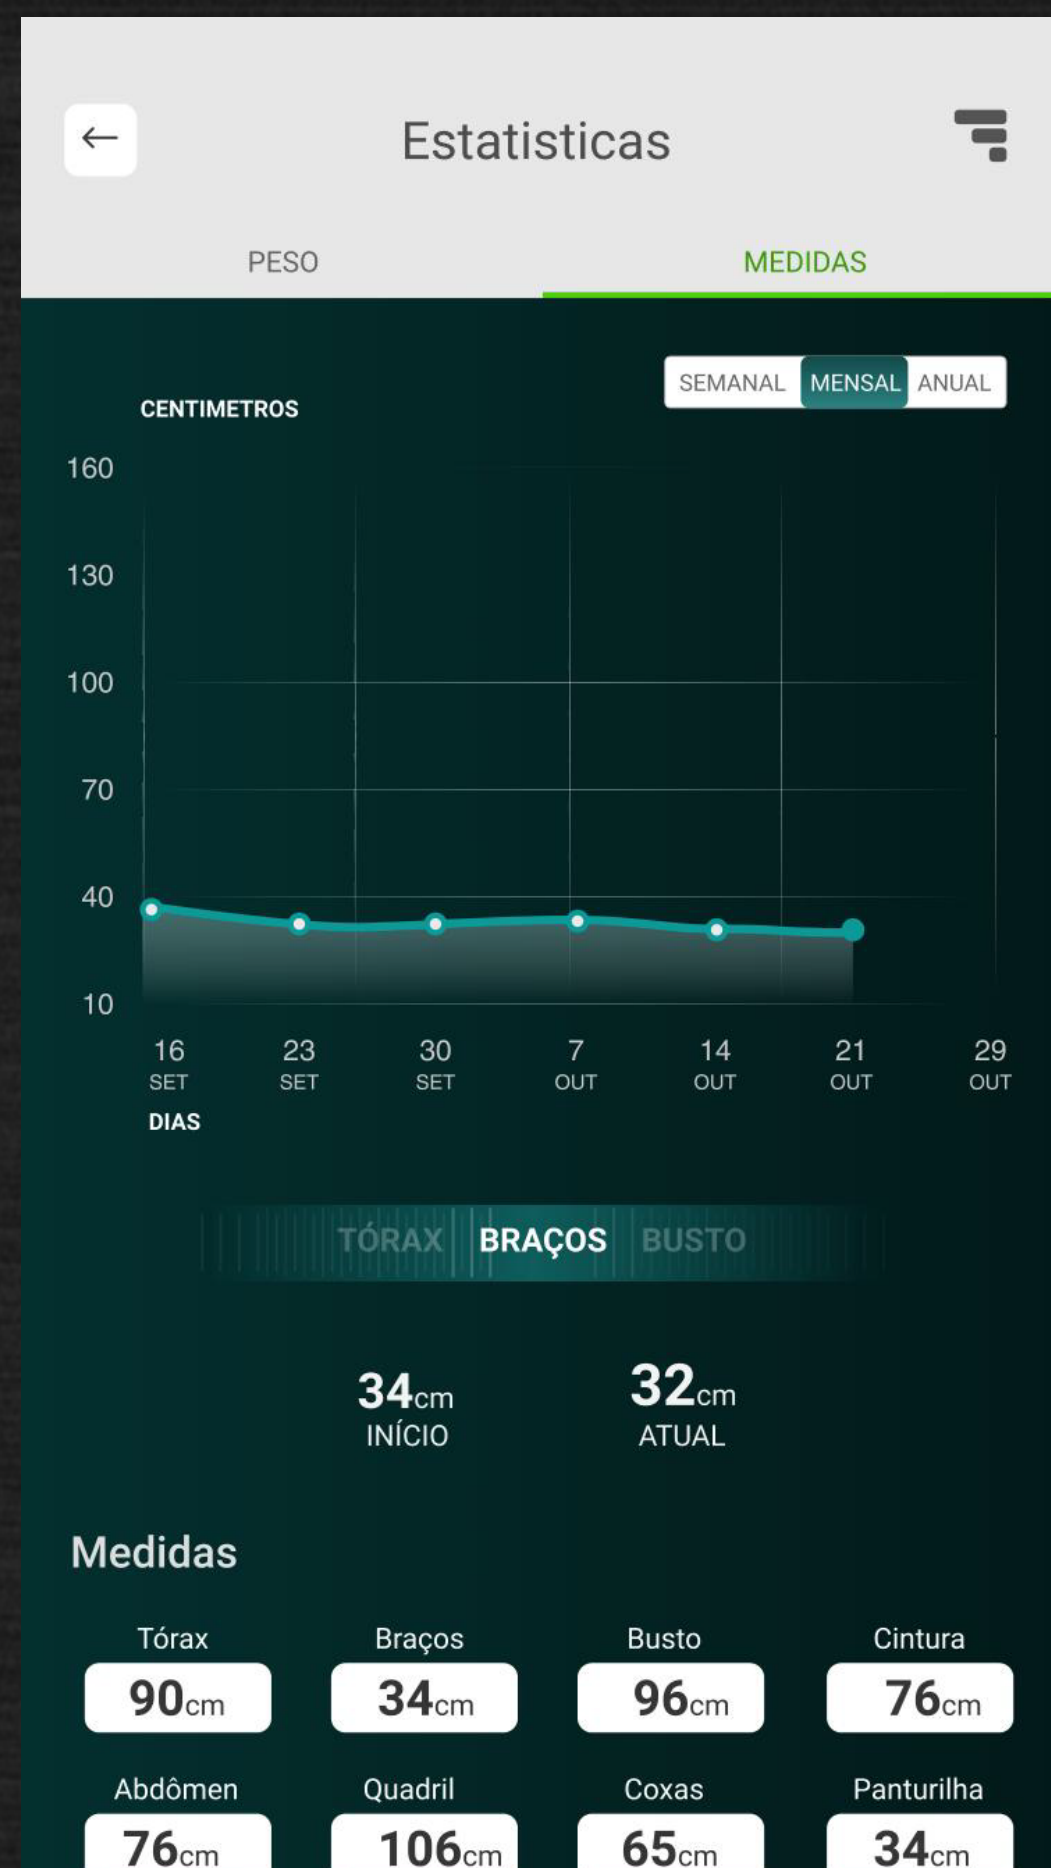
Estatisticas

PESO MEDIDAS

SEMANAL MENSAL ANUAL

CENTIMETROS

160
130
100
70
40
10

16 SET 23 SET 30 SET 7 OUT 14 OUT 21 OUT 29 OUT

DIAS

TÓRAX BRAÇOS BUSTO

34cm
INÍCIO

32cm
ATUAL

Medidas

| Tórax | Braços | Busto | Cintura |
|---|---|---|---|
| 90cm | 34cm | 96cm | 76cm |
| Abdômen | Quadril | Coxas | Panturilha |
| 76cm | 106cm | 65cm | 34cm |